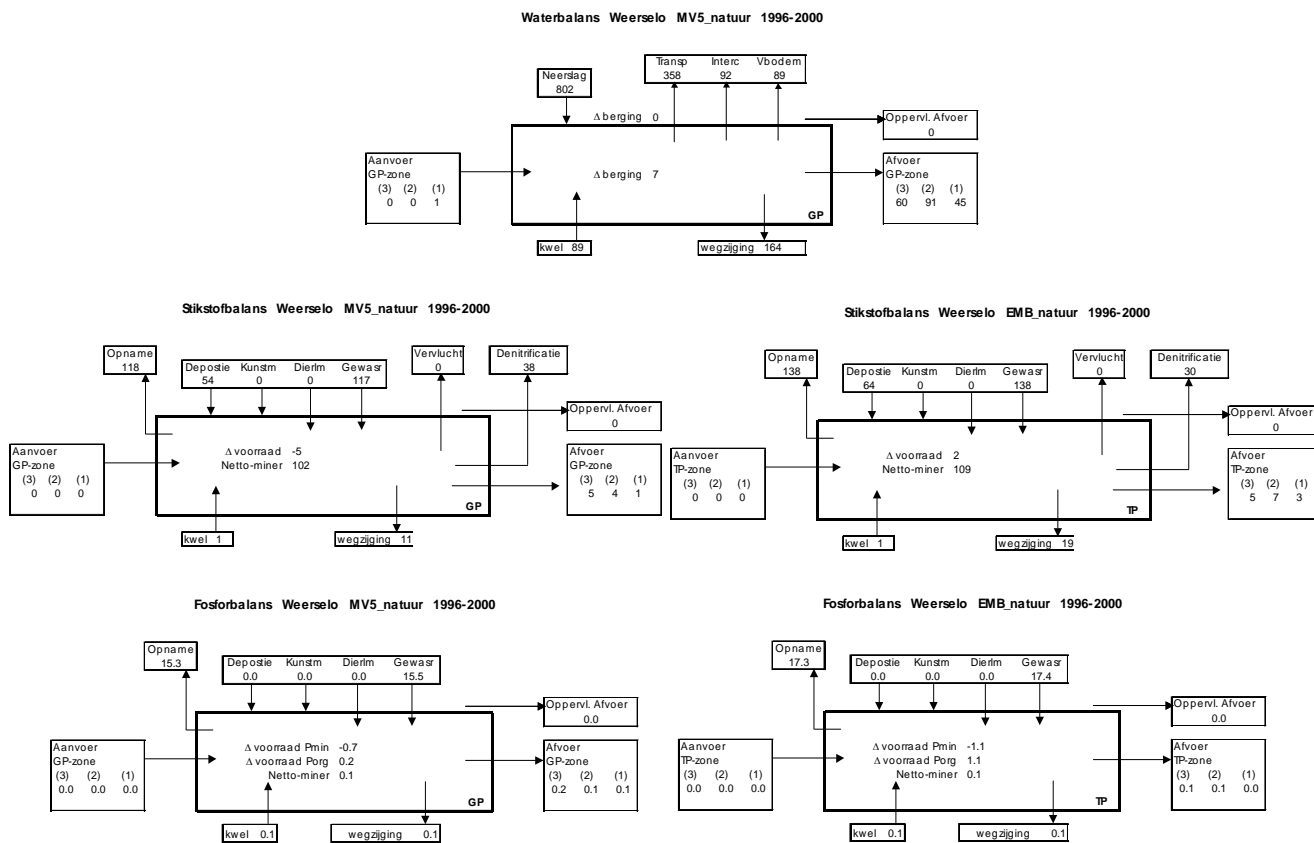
Waterbalans Weerselo MV5_natuur 1996-2000

Neerslag
802

Transp 358
Interc 92
Vbodem 89

Δ berging 0

Oppervl. Afvoer
0

Aanvoer
GP-zone
(3) (2) (1)
0 0 1

Δ berging 7

Afvoer
GP-zone
(3) (2) (1)
60 91 45

GP

kwel 89

wegzijging 164

Stikstofbalans Weerselo MV5_natuur 1996-2000

Opname
118

Depostie 54
Kunstm 0
Dierlm 0
Gewasr 117

Vervlucht
0

Denitrificatie
38

Oppervl. Afvoer
0

Aanvoer
GP-zone
(3) (2) (1)
0 0 0

Δ voorraad -5
Netto-miner 102

Afvoer
GP-zone
(3) (2) (1)
5 4 1

GP

kwel 1

wegzijging 11

Stikstofbalans Weerselo EMB_natuur 1996-2000

Opname
138

Depostie 64
Kunstm 0
Dierlm 0
Gewasr 138

Vervlucht
0

Denitrificatie
30

Oppervl. Afvoer
0

Aanvoer
TP-zone
(3) (2) (1)
0 0 0

Δ voorraad 2
Netto-miner 109

Afvoer
TP-zone
(3) (2) (1)
5 7 3

TP

kwel 1

wegzijging 19

Fosforbalans Weerselo MV5_natuur 1996-2000

Opname
15.3

Depostie 0.0
Kunstm 0.0
Dierlm 0.0
Gewasr 15.5

Oppervl. Afvoer
0.0

Aanvoer
GP-zone
(3) (2) (1)
0.0 0.0 0.0

Δ voorraad Pmin -0.7
Δ voorraad Porg 0.2
Netto-miner 0.1

Afvoer
GP-zone
(3) (2) (1)
0.2 0.1 0.1

GP

kwel 0.1

wegzijging 0.1

Fosforbalans Weerselo EMB_natuur 1996-2000

Opname
17.3

Depostie 0.0
Kunstm 0.0
Dierlm 0.0
Gewasr 17.4

Oppervl. Afvoer
0.0

Aanvoer
TP-zone
(3) (2) (1)
0.0 0.0 0.0

Δ voorraad Pmin -1.1
Δ voorraad Porg 1.1
Netto-miner 0.1

Afvoer
TP-zone
(3) (2) (1)
0.1 0.1 0.0

TP

kwel 0.1

wegzijging 0.1